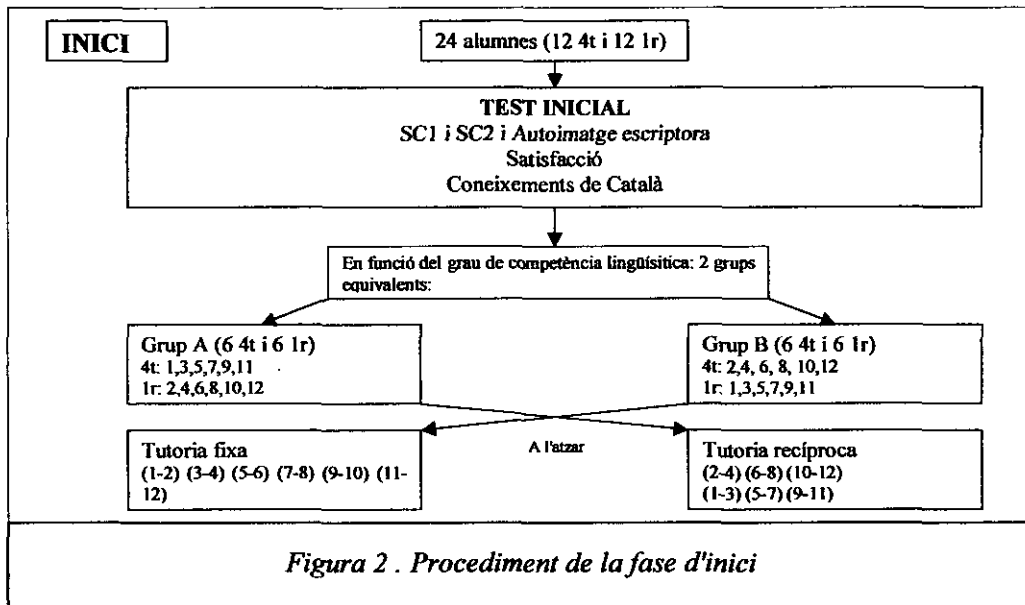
INICI

24 alumnes (12 4t i 12 1r)

TEST INICIAL
SC1 i SC2 i Autoimatge escriptora
Satisfacció
Coneixements de Català

En funció del grau de competència lingüísitica: 2 grups equivalents:

Grup A (6 4t i 6 1r)
4t: 1,3,5,7,9,11
1r: 2,4,6,8,10,12

Grup B (6 4t i 6 1r)
4t: 2,4, 6, 8, 10,12
1r: 1,3,5,7,9,11

A l'atzar

Tutoria fixa
(1-2) (3-4) (5-6) (7-8) (9-10) (11-12)

Tutoria recíproca
(2-4) (6-8) (10-12)
(1-3) (5-7) (9-11)

Figura 2 . Procediment de la fase d'inici